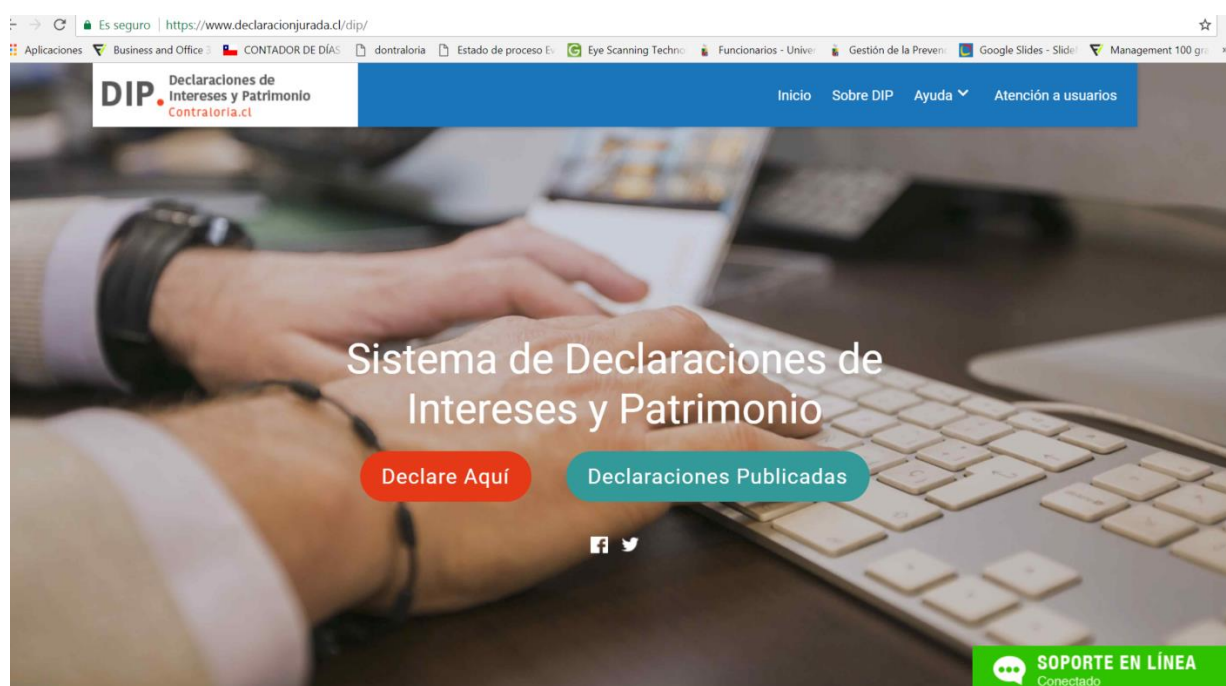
Es seguro | https://www.declaracionjurada.cl/dip/

Aplicaciones Business and Office 3 CONTADOR DE DÍAS dontraloria Estado de proceso Ev Eye Scanning Techno Funcionarios - Univer Gestión de la Preven Google Slides - Slide Management 100 gra

DIP. Declaraciones de Intereses y Patrimonio Contraloria.cl

Inicio Sobre DIP Ayuda Atención a usuarios

Sistema de Declaraciones de Intereses y Patrimonio

Declare Aquí Declaraciones Publicadas

SOPORTE EN LÍNEA
Conectado